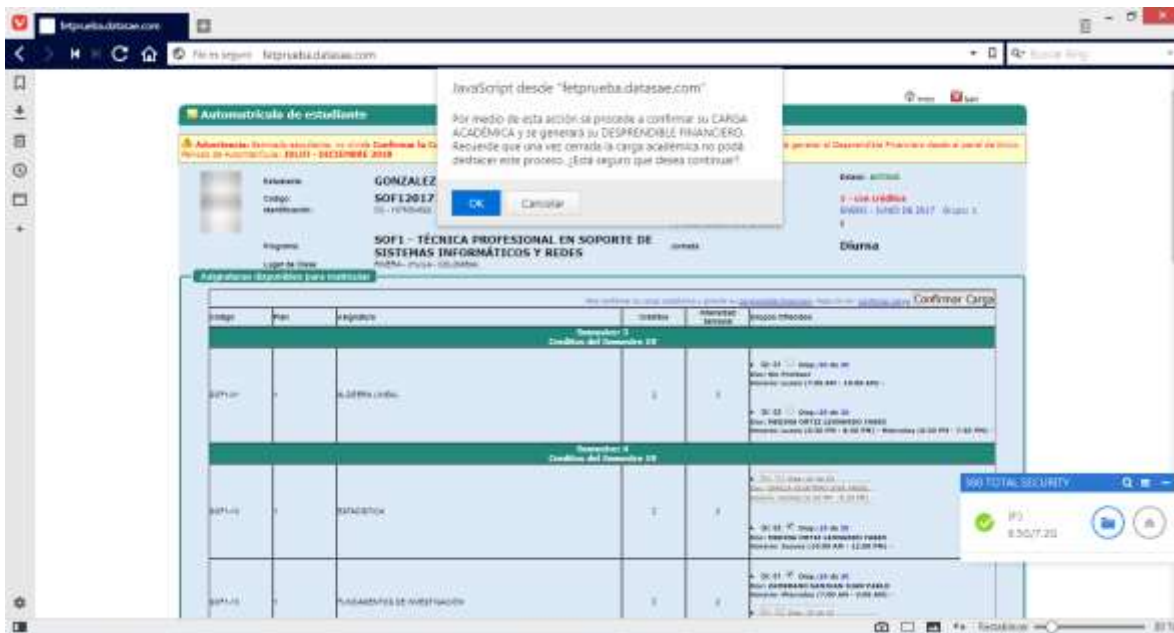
fetprueba.datasae.com

No es seguro fetprueba.datasae.com

JavaScript desde "fetprueba.datasae.com"

Por medio de esta acción se procede a confirmar su CARGA ACADÉMICA y se generará su DESPRENDIBLE FINANCIERO. Recuerde que una vez cerrada la carga académica no podrá deshacer este proceso. ¿Está seguro que desea continuar?

OK Cancelar

Automatricula de estudiante

Advertencia: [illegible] JULIO - DICIEMBRE 2018

Estudiante: GONZALEZ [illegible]
Codigo: SOF12017 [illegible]
Identificacion: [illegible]

Estado: ACTIVO

Programa: SOF1 - TÉCNICA PROFESIONAL EN SOPORTE DE SISTEMAS INFORMÁTICOS Y REDES

Jornada: Diurna

Asignaturas disponibles para matricular

Confirmar Carga

| Codigo | Plan | Asignatura | Creditos | Intensidad Semanal | Grupos Ofrecidos |
|---|---|---|---|---|---|
| Semestre: 3 Creditos del Semestre 19 | | | | | |
| SOF1-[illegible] | | ALGEBRA LINEAL | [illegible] | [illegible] | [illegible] |
| Semestre: 4 Creditos del Semestre 19 | | | | | |
| SOF1-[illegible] | | ESTADISTICA | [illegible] | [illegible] | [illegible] |
| SOF1-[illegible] | | FUNDAMENTOS DE INVESTIGACION | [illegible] | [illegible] | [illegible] |

360 TOTAL SECURITY
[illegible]
8.50/7.20